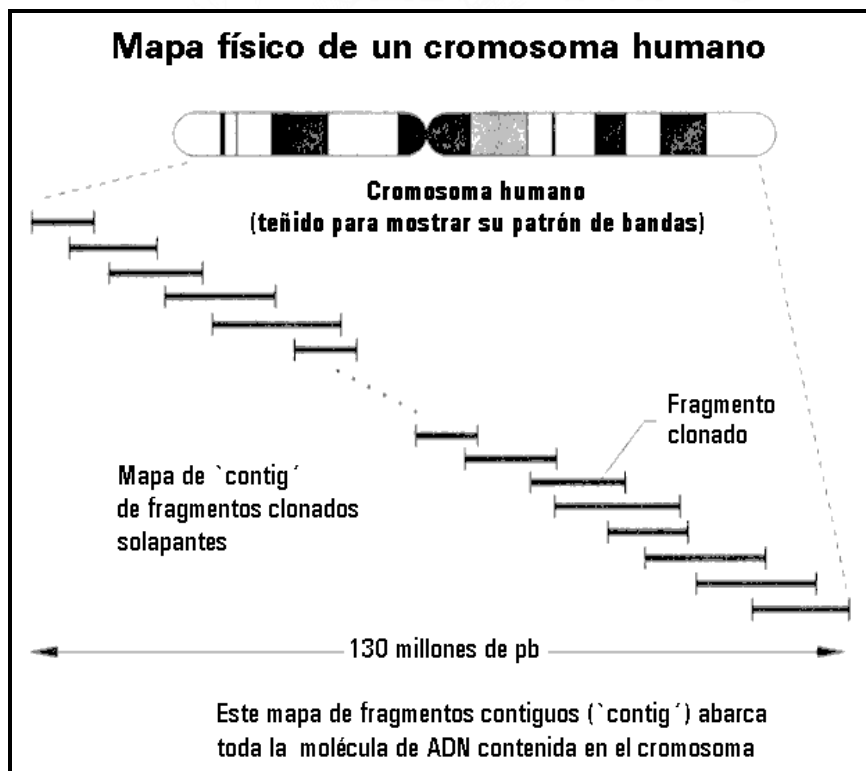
Mapa físico de un cromosoma humano

Cromosoma humano
(teñido para mostrar su patrón de bandas)

Fragmento clonado

Mapa de `contig´ de fragmentos clonados solapantes

130 millones de pb

Este mapa de fragmentos contiguos (`contig´) abarca toda la molécula de ADN contenida en el cromosoma